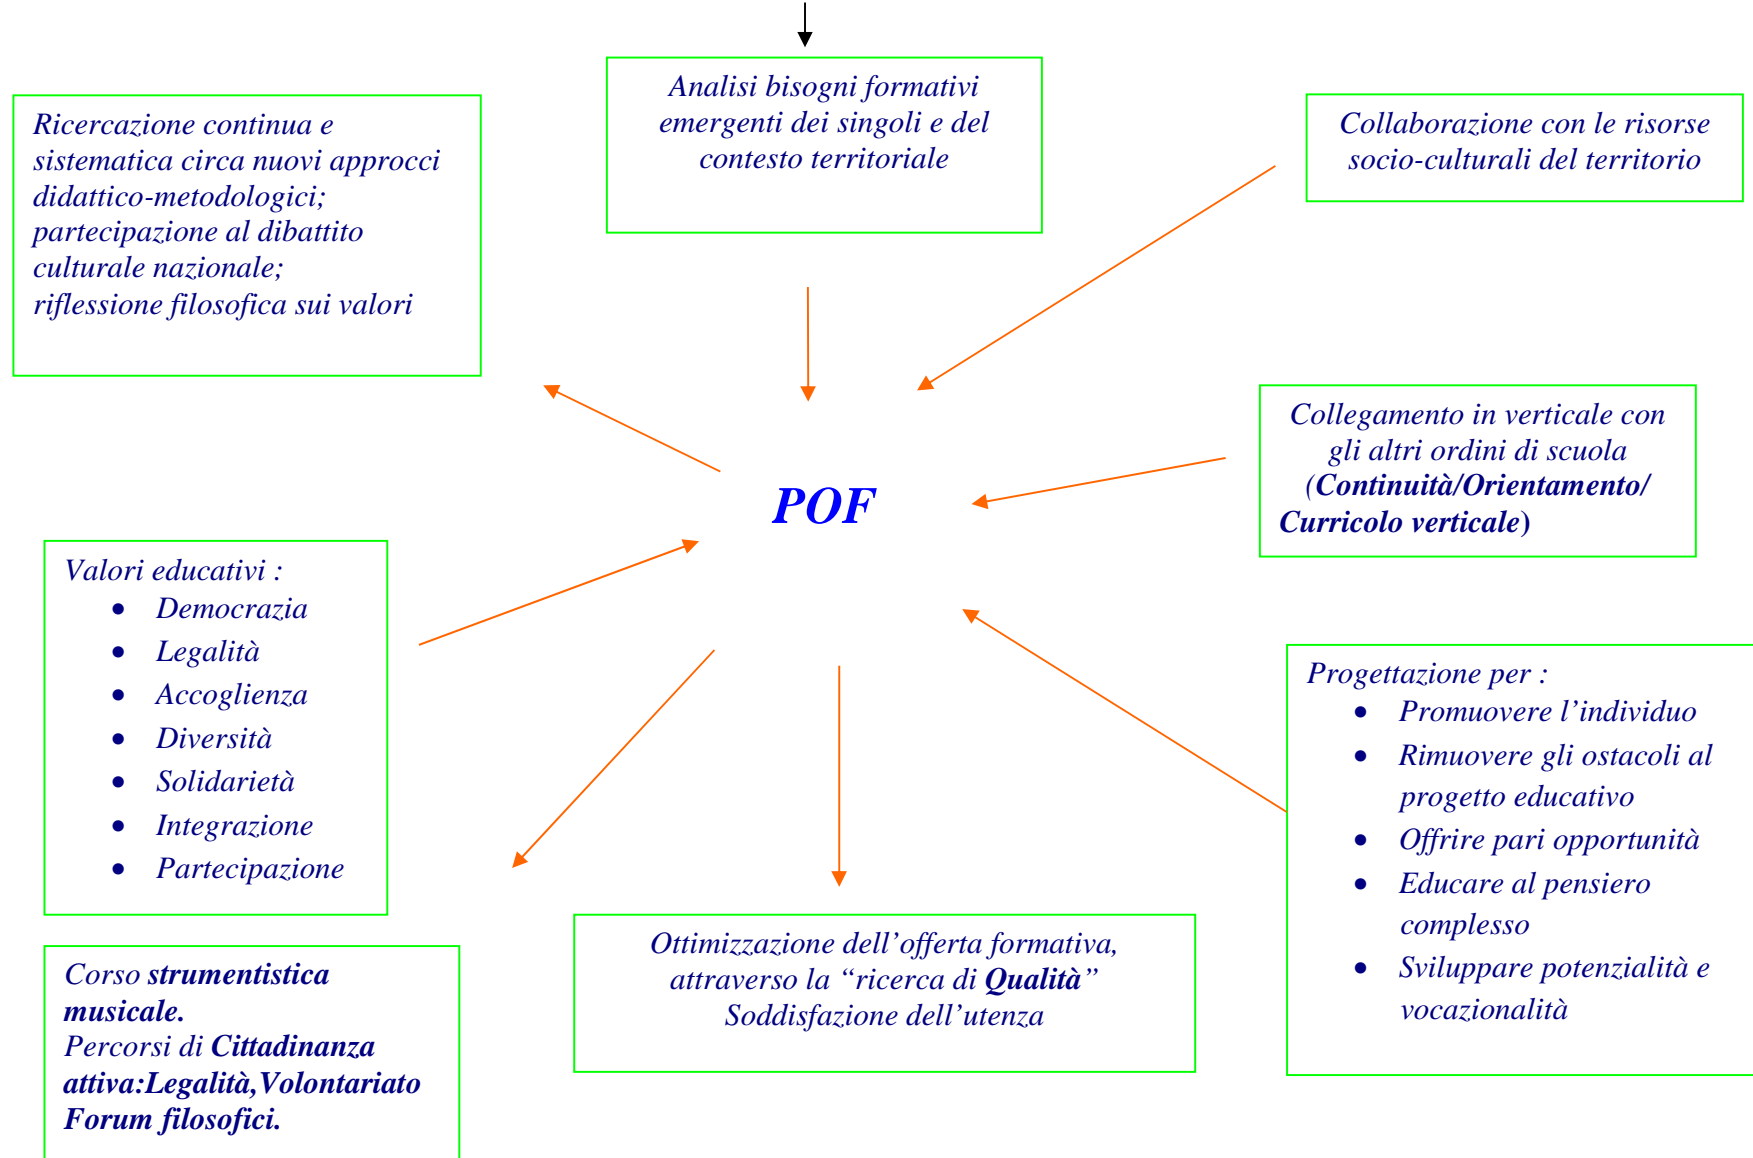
Analisi bisogni formativi emergenti dei singoli e del contesto territoriale

Ricercazione continua e sistematica circa nuovi approcci didattico-metodologici;
partecipazione al dibattito culturale nazionale;
riflessione filosofica sui valori

Collaborazione con le risorse socio-culturali del territorio

Collegamento in verticale con gli altri ordini di scuola (**Continuità/Orientamento/ Curricolo verticale**)

POF

Valori educativi :
- Democrazia
- Legalità
- Accoglienza
- Diversità
- Solidarietà
- Integrazione
- Partecipazione

Progettazione per :
- Promuovere l'individuo
- Rimuovere gli ostacoli al progetto educativo
- Offrire pari opportunità
- Educare al pensiero complesso
- Sviluppare potenzialità e vocazionalità

Ottimizzazione dell'offerta formativa, attraverso la "ricerca di **Qualità**"
Soddisfazione dell'utenza

Corso **strumentistica musicale.**
Percorsi di **Cittadinanza attiva:Legalità,Volontariato**
**Forum filosofici.**